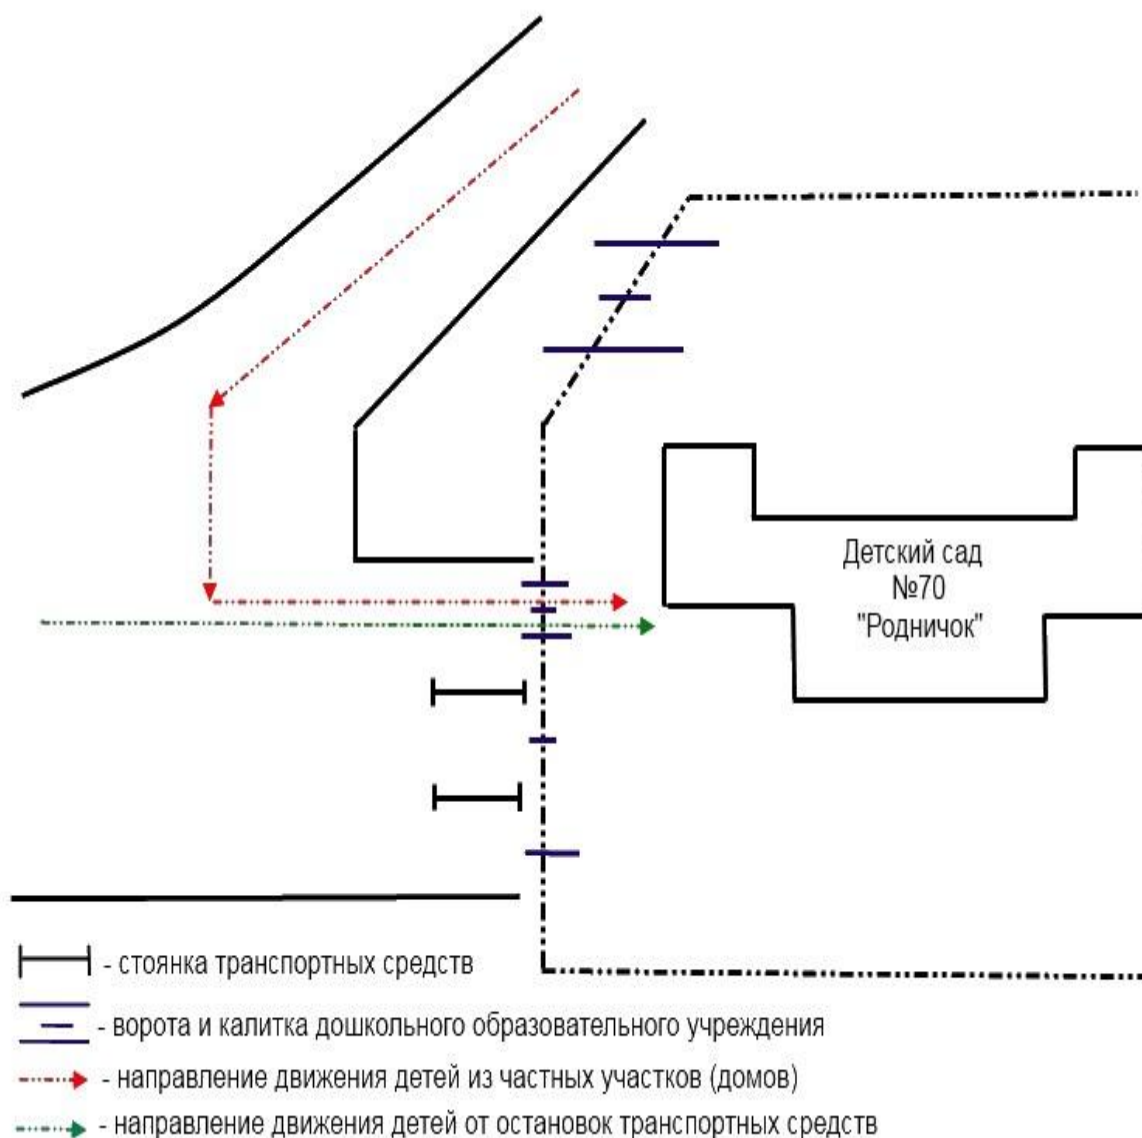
Детский сад
№70
"Родничок"

- стоянка транспортных средств

- ворота и калитка дошкольного образовательного учреждения

- направление движения детей из частных участков (домов)

- направление движения детей от остановок транспортных средств